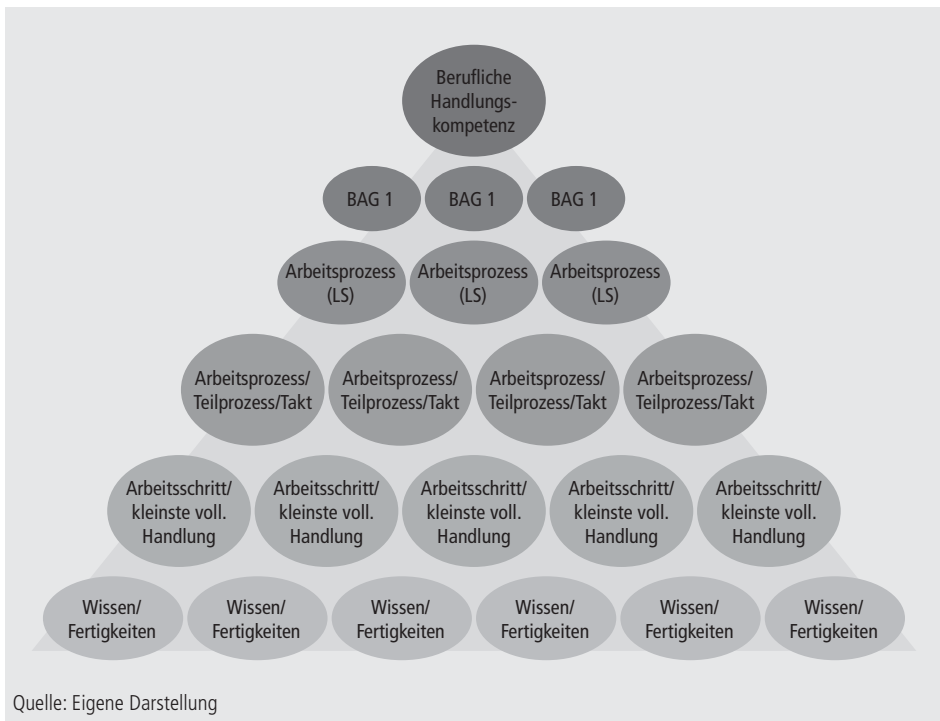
Berufliche Handlungskompetenz

BAG 1 BAG 1 BAG 1

Arbeitsprozess (LS) Arbeitsprozess (LS) Arbeitsprozess (LS)

Arbeitsprozess/ Teilprozess/Takt Arbeitsprozess/ Teilprozess/Takt Arbeitsprozess/ Teilprozess/Takt Arbeitsprozess/ Teilprozess/Takt

Arbeitsschritt/ kleinste voll. Handlung Arbeitsschritt/ kleinste voll. Handlung Arbeitsschritt/ kleinste voll. Handlung Arbeitsschritt/ kleinste voll. Handlung Arbeitsschritt/ kleinste voll. Handlung

Wissen/ Fertigkeiten Wissen/ Fertigkeiten Wissen/ Fertigkeiten Wissen/ Fertigkeiten Wissen/ Fertigkeiten Wissen/ Fertigkeiten

Quelle: Eigene Darstellung